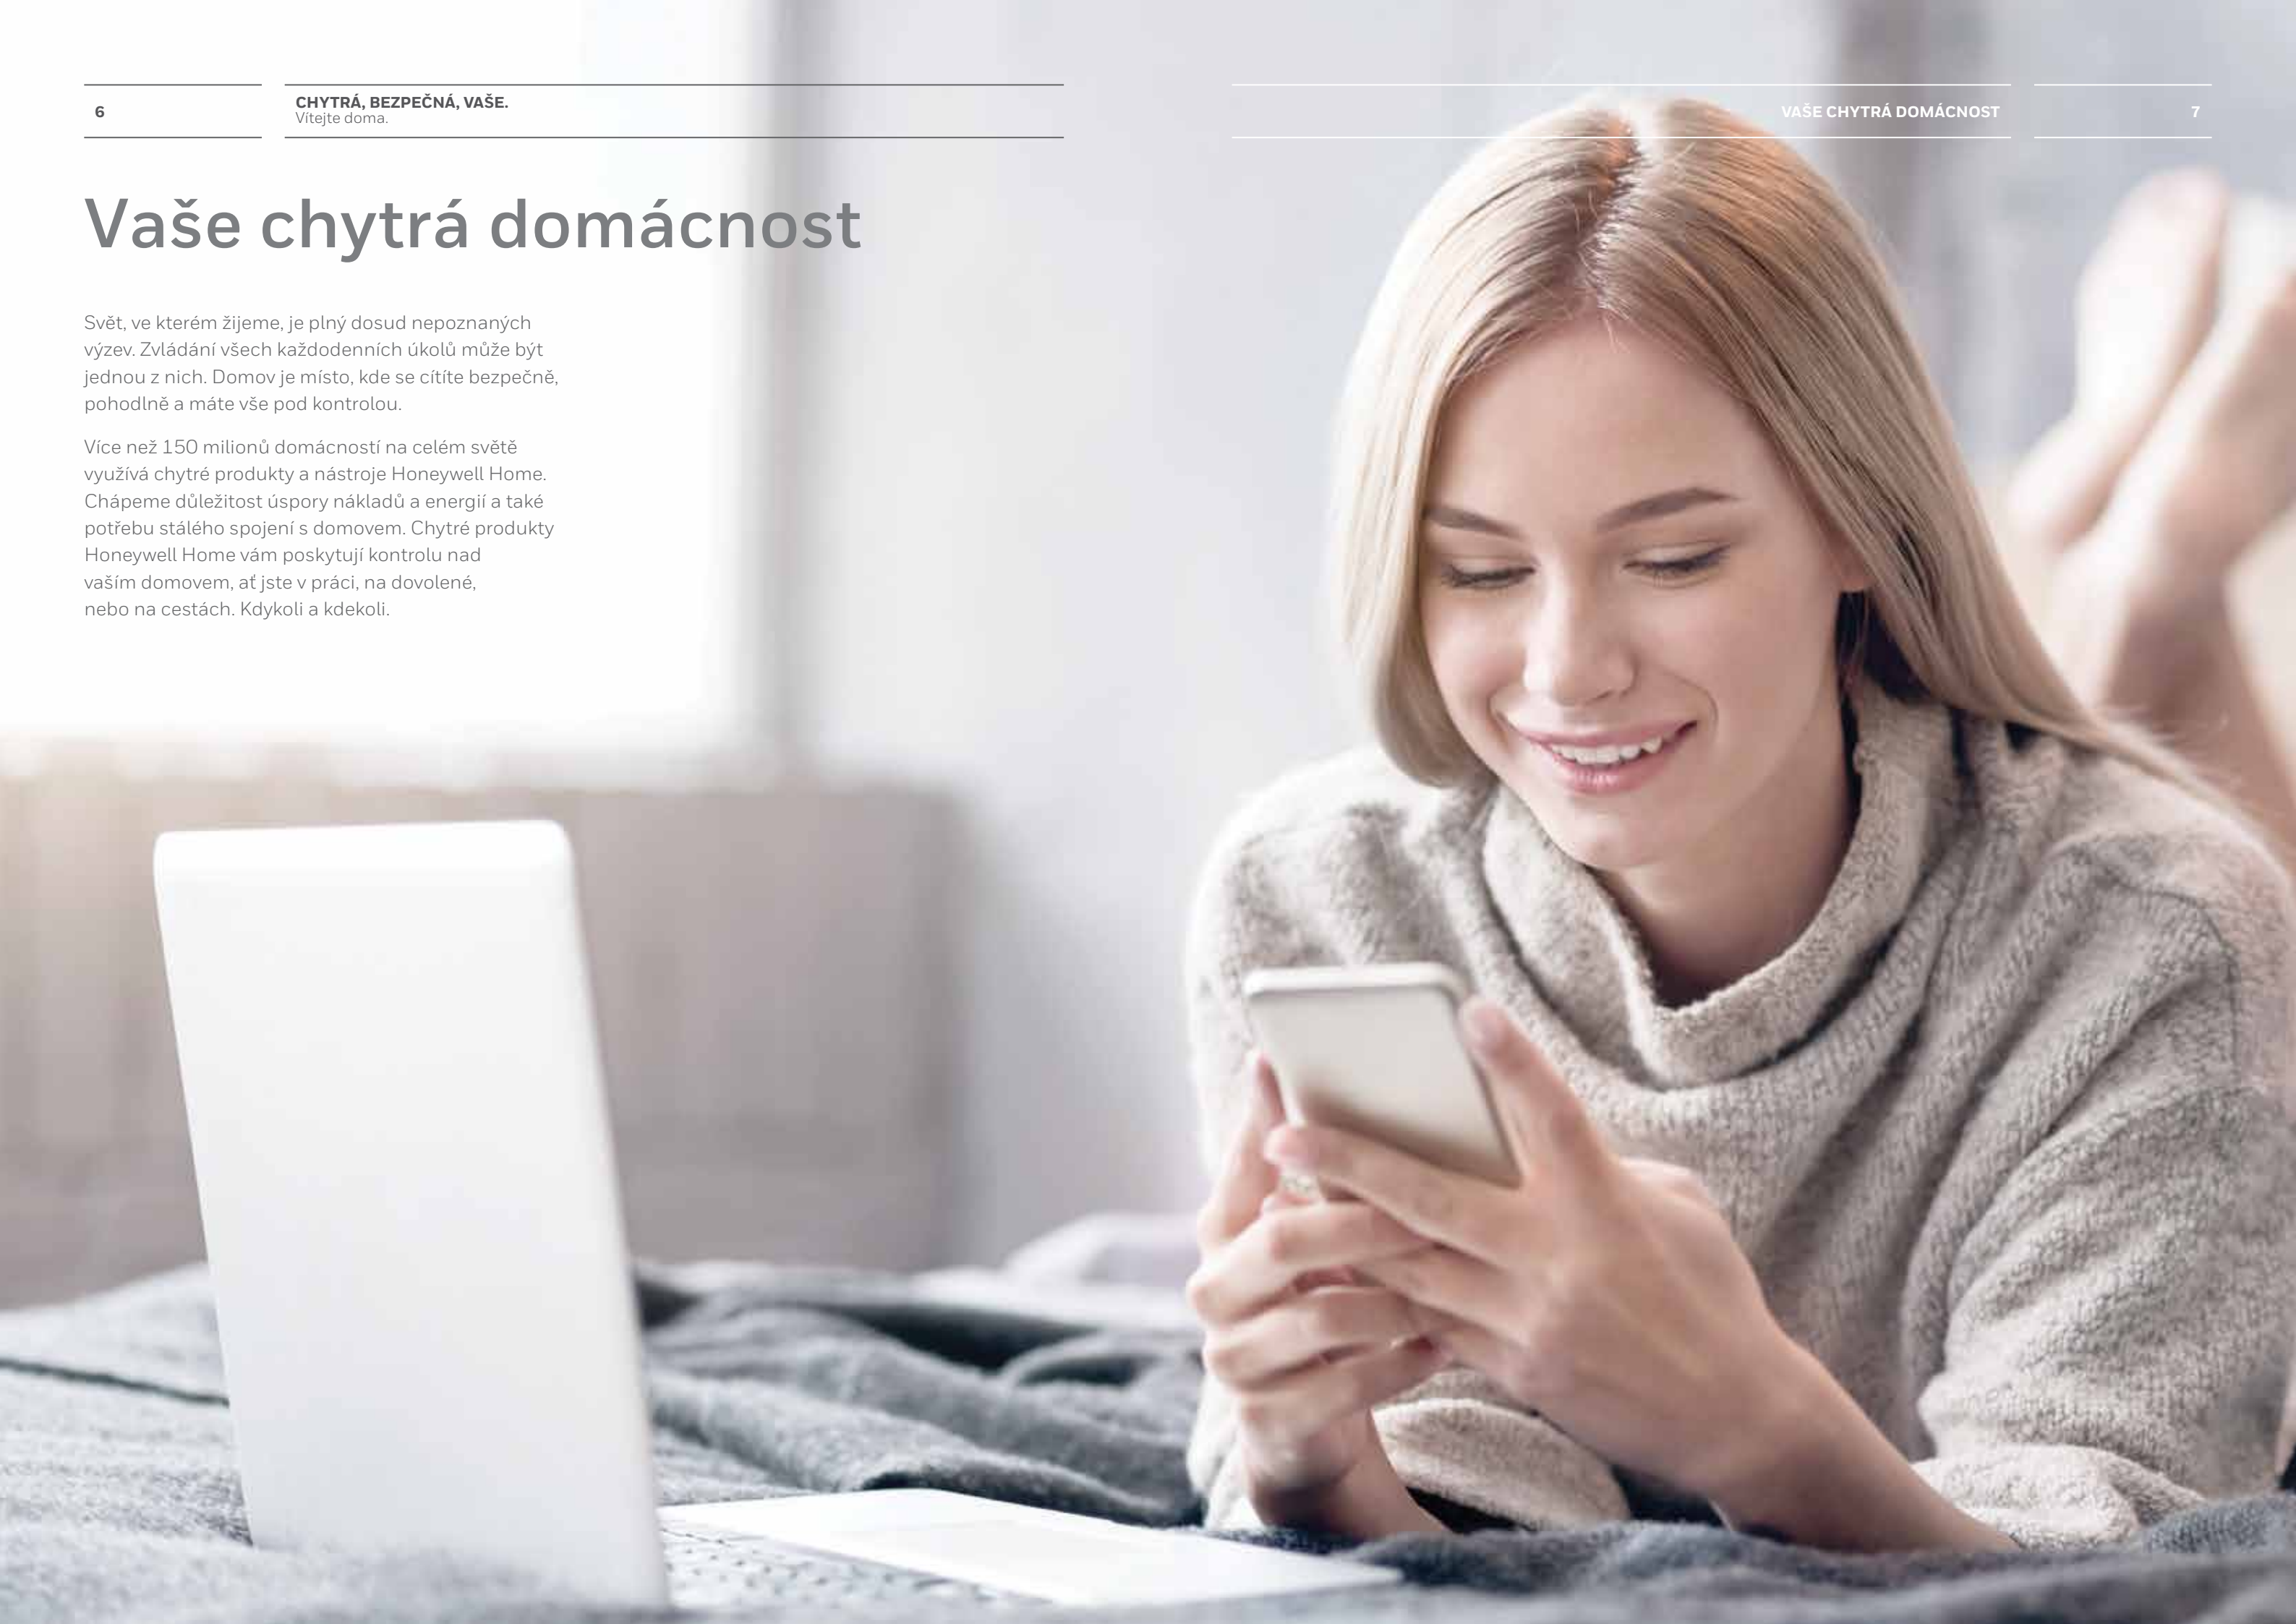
6

CHYTRÁ, BEZPEČNÁ, VAŠE.
Vítejte doma.

VAŠE CHYTRÁ DOMÁCNOST

7

Vaše chytrá domácnost

Svět, ve kterém žijeme, je plný dosud nepoznaných výzev. Zvládání všech každodenních úkolů může být jednou z nich. Domov je místo, kde se cítíte bezpečně, pohodlně a máte vše pod kontrolou.

Více než 150 milionů domácností na celém světě využívá chytré produkty a nástroje Honeywell Home. Chápeme důležitost úspory nákladů a energií a také potřebu stálého spojení s domovem. Chytré produkty Honeywell Home vám poskytují kontrolu nad vaším domovem, ať jste v práci, na dovolené, nebo na cestách. Kdykoli a kdekoli.